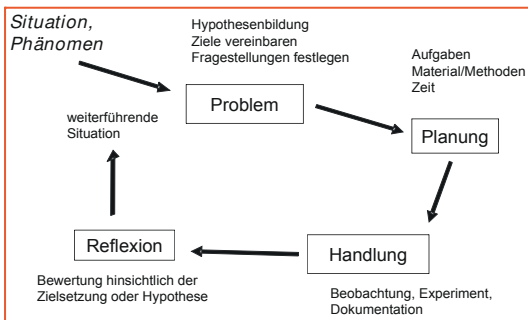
Situation,
Phänomen

Hypothesenbildung
Ziele vereinbaren
Fragestellungen festlegen

Problem

Aufgaben
Material/Methoden
Zeit

Planung

weiterführende
Situation

Handlung

Beobachtung, Experiment,
Dokumentation

Reflexion

Bewertung hinsichtlich der
Zielsetzung oder Hypothese